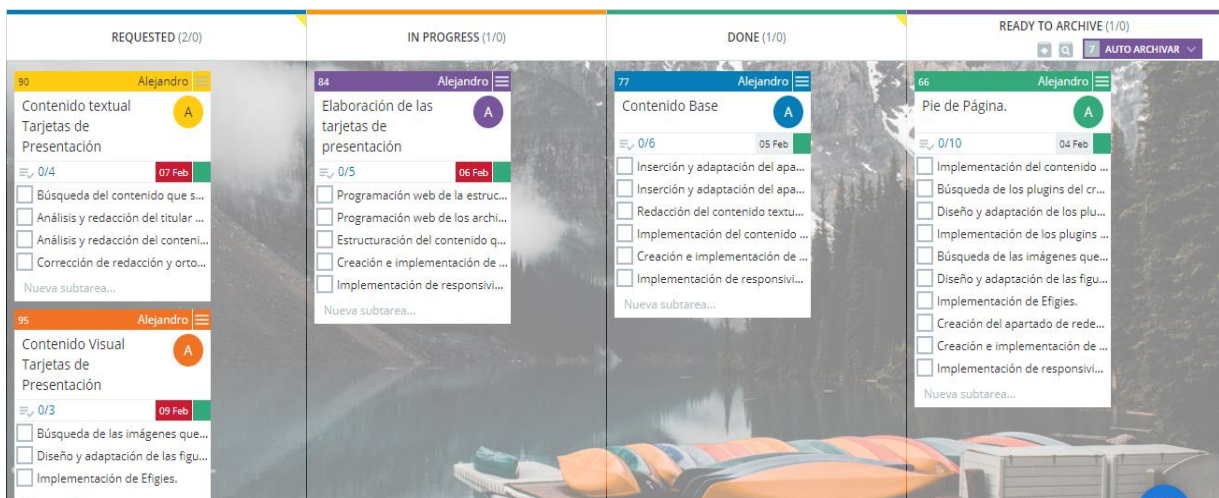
REQUESTED (2/0)

90 Alejandro
Contenido textual Tarjetas de Presentación
A
0/4 07 Feb
Búsqueda del contenido que s...
Análisis y redacción del titular ...
Análisis y redacción del conteni...
Corrección de redacción y orto...
Nueva subtarea...

95 Alejandro
Contenido Visual Tarjetas de Presentación
A
0/3 09 Feb
Búsqueda de las imágenes que...
Diseño y adaptación de las figu...
Implementación de Efigies.

IN PROGRESS (1/0)

84 Alejandro
Elaboración de las tarjetas de presentación
A
0/5 06 Feb
Programación web de la estruc...
Programación web de los archi...
Estructuración del contenido q...
Creación e implementación de ...
Implementación de responsivi...
Nueva subtarea...

DONE (1/0)

77 Alejandro
Contenido Base
A
0/6 05 Feb
Inserción y adaptación del apa...
Inserción y adaptación del apa...
Redacción del contenido textu...
Implementación del contenido ...
Creación e implementación de ...
Implementación de responsivi...
Nueva subtarea...

READY TO ARCHIVE (1/0)
7 AUTO ARCHIVAR

66 Alejandro
Pie de Página.
A
0/10 04 Feb
Implementación del contenido ...
Búsqueda de los plugins del cr...
Diseño y adaptación de los plu...
Implementación de los plugins ...
Búsqueda de las imágenes que...
Diseño y adaptación de las figu...
Implementación de Efigies.
Creación del apartado de rede...
Creación e implementación de ...
Implementación de responsivi...
Nueva subtarea...